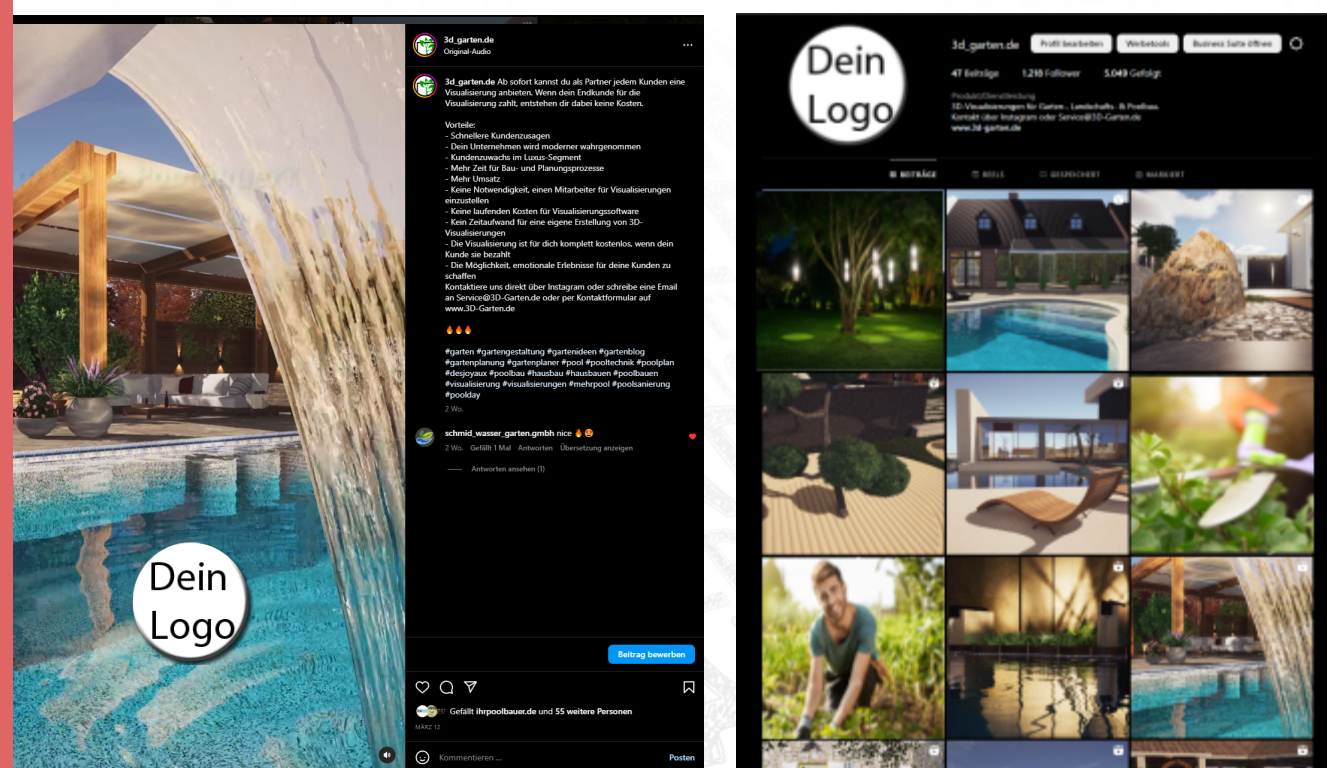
Dein Logo

3d_garten.de
Original-Audio

3d_garten.de Ab sofort kannst du als Partner jedem Kunden eine Visualisierung anbieten. Wenn dein Endkunde für die Visualisierung zahlt, entstehen dir dabei keine Kosten.

Vorteile:
- Schnellere Kundenzusagen
- Dein Unternehmen wird moderner wahrgenommen
- Kundenzuwachs im Luxus-Segment
- Mehr Zeit für Bau- und Planungsprozesse
- Mehr Umsatz
- Keine Notwendigkeit, einen Mitarbeiter für Visualisierungen einzustellen
- Keine laufenden Kosten für Visualisierungssoftware
- Kein Zeitaufwand für eine eigene Erstellung von 3D-Visualisierungen
- Die Visualisierung ist für dich komplett kostenlos, wenn dein Kunde sie bezahlt
- Die Möglichkeit, emotionale Erlebnisse für deine Kunden zu schaffen
Kontaktiere uns direkt über Instagram oder schreibe eine Email an Service@3D-Garten.de oder per Kontaktformular auf www.3D-Garten.de

🔥🔥🔥

#garten #gartengestaltung #gartenideen #gartenblog #gartenplanung #gartenplaner #pool #pooltechnik #poolplan #desjoyaux #poolbau #hausbau #hausbauen #poolbauen #visualisierung #visualisierungen #mehrpool #poolsanierung #poolday

2 Wo.

schmid_wasser_garten.gmbh nice 🔥😍
2 Wo. Gefällt 1 Mal Antworten Übersetzung anzeigen

Antworten ansehen (1)

Beitrag bewerben

Gefällt ihrpoolbauer.de und 55 weitere Personen
MÄRZ 12

Kommentieren ...
Posten

Dein Logo

3d_garten.de Profil bearbeiten Werbetools Business Suite öffnen
47 Beiträge 1.218 Follower 5.049 Gefolgt
Produkt/Dienstleistung
3D-Visualisierungen für Garten-, Landschafts- & Poolbau.
Kontakt über Instagram oder Service@3D-Garten.de
www.3d-garten.de

BEITRÄGE REELS GESPEICHERT MARKIERT